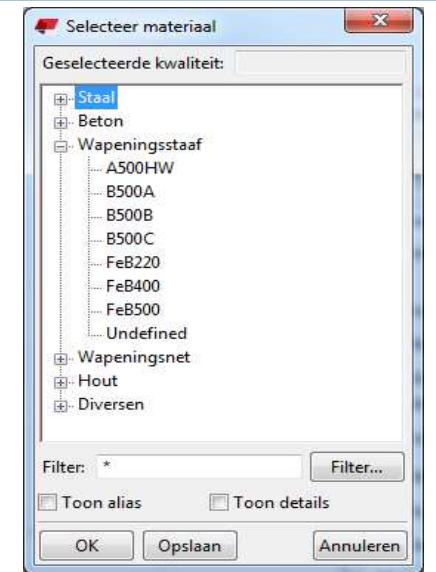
Selecteer materiaal

Geselecteerde kwaliteit:

Staal
Beton
Wapeningsstaaf
A500HW
B500A
B500B
B500C
FeB220
FeB400
FeB500
Undefined
Wapeningsnet
Hout
Diversen

Filter: *

Filter...

Toon alias

Toon details

OK

Opslaan

Annuleren